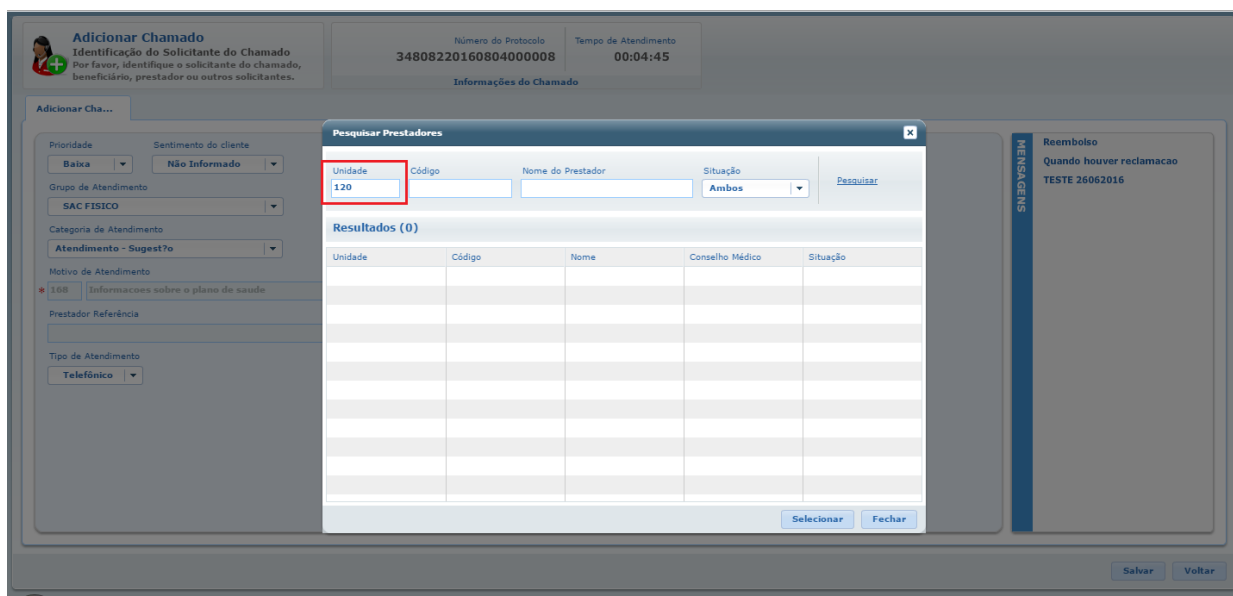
Adicionar Chamado
Identificação do Solicitante do Chamado
Por favor, identifique o solicitante do chamado, beneficiário, prestador ou outros solicitantes.

Número do Protocolo
34808220160804000008

Tempo de Atendimento
00:04:45

Informações do Chamado

Adicionar Cha...

Prioridade
Baixa

Sentimento do cliente
Não Informado

Grupo de Atendimento
SAC FISICO

Categoria de Atendimento
Atendimento - Sugest?o

Motivo de Atendimento
* 168 Informacoes sobre o plano de saude

Prestador Referência

Tipo de Atendimento
Telefônico

Pesquisar Prestadores

Unidade
120

Código

Nome do Prestador

Situação
Ambos

Pesquisar

Resultados (0)

| Unidade | Código | Nome | Conselho Médico | Situação |
|---|---|---|---|---|

Selecionar Fechar

MENSAGENS

Reembolso
Quando houver reclamacao
TESTE 26062016

Salvar Voltar